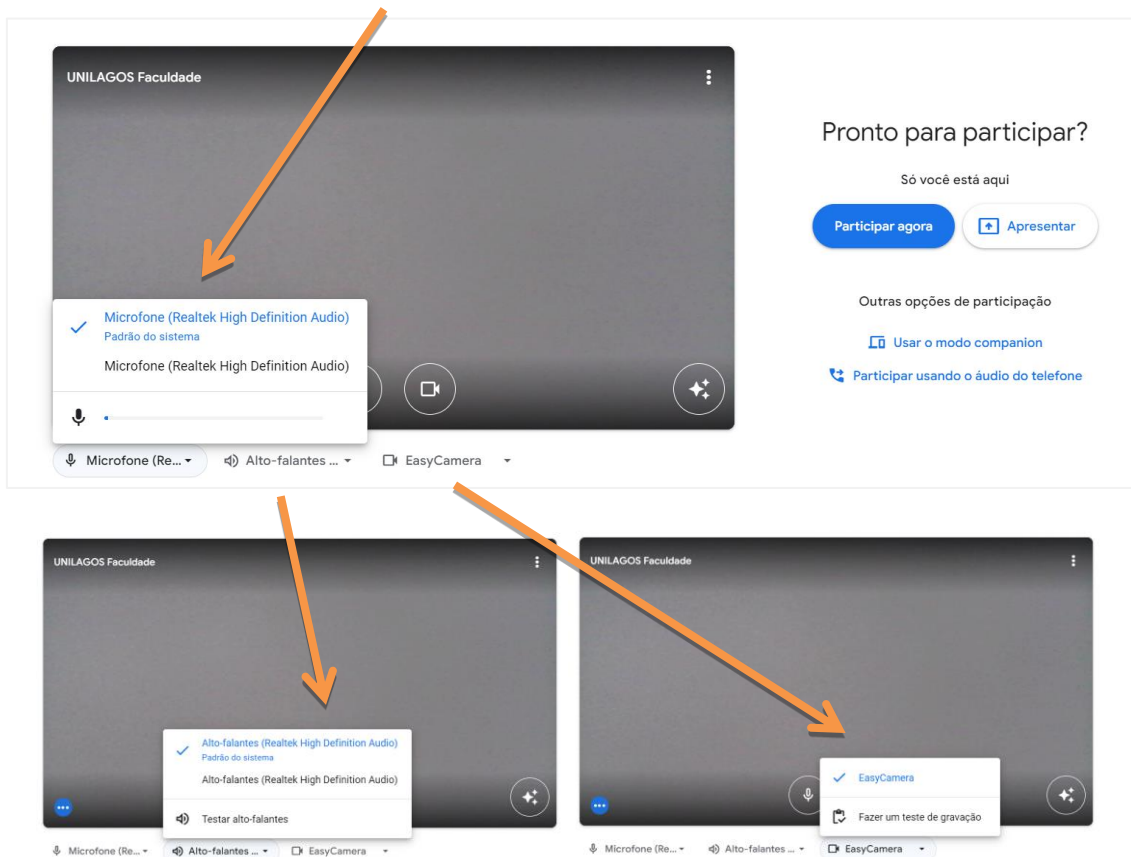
UNILAGOS Faculdade

Microfone (Realtek High Definition Audio)
Padrão do sistema
Microfone (Realtek High Definition Audio)

Microfone (Re...
Alto-falantes ...
EasyCamera

Pronto para participar?

Só você está aqui

Participar agora
Apresentar

Outras opções de participação

Usar o modo companion
Participar usando o áudio do telefone

UNILAGOS Faculdade

Alto-falantes (Realtek High Definition Audio)
Padrão do sistema
Alto-falantes (Realtek High Definition Audio)
Testar alto-falantes

Microfone (Re...
Alto-falantes ...
EasyCamera

UNILAGOS Faculdade

EasyCamera
Fazer um teste de gravação

Microfone (Re...
Alto-falantes ...
EasyCamera